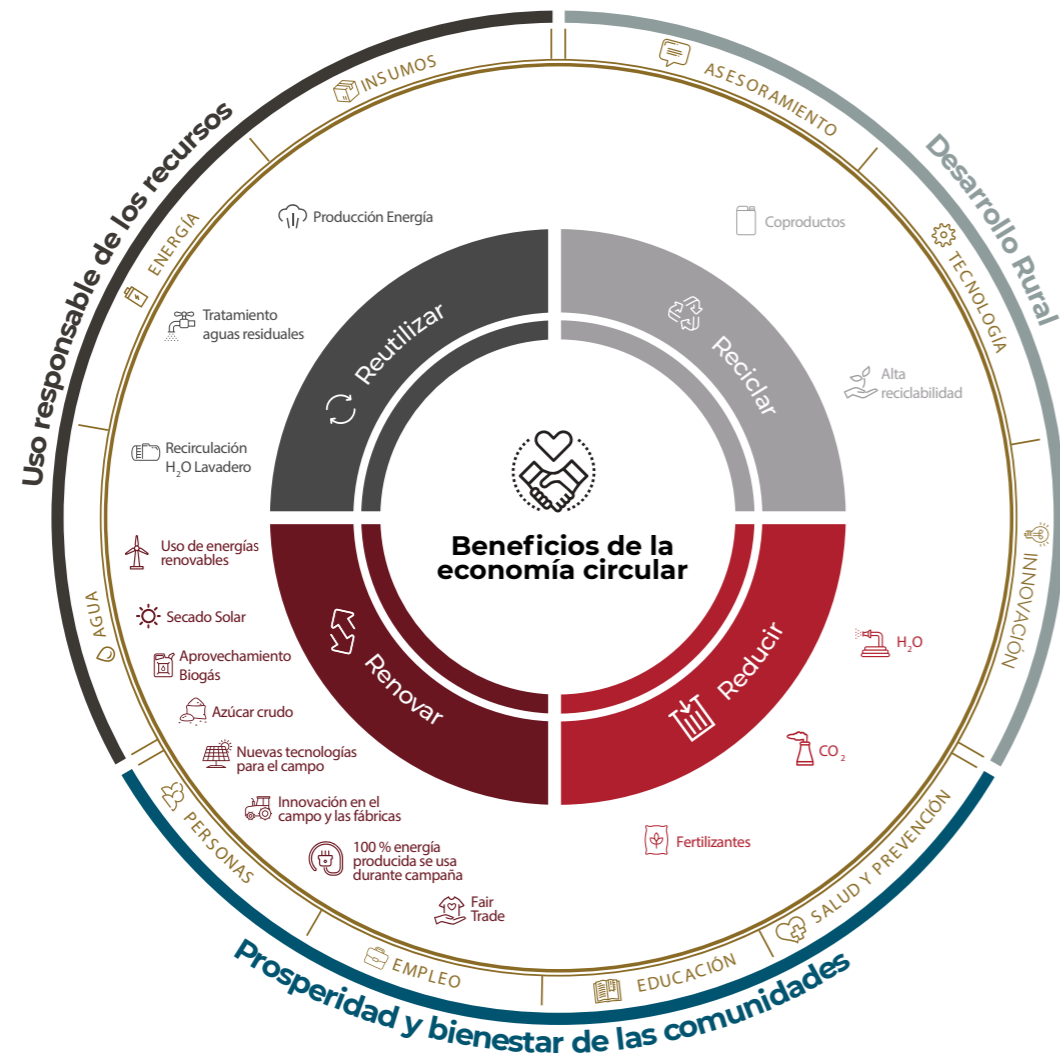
Uso responsable de los recursos

Desarrollo Rural

Prosperidad y bienestar de las comunidades

INSUMOS
ASESORAMIENTO
TECNOLOGÍA
INNOVACIÓN
SALUD Y PREVENCIÓN
EDUCACIÓN
EMPLEO
PERSONAS
AGUA
ENERGÍA

Producción Energía
Coproductos
Tratamiento aguas residuales
Alta reciclabilidad
Recirculación $H_2O$ Lavadero

Reutilizar
Reciclar
Renovar
Reducir

Beneficios de la economía circular

Uso de energías renovables
Secado Solar
Aprovechamiento Biogás
Azúcar crudo
Nuevas tecnologías para el campo
Innovación en el campo y las fábricas
100 % energía producida se usa durante campaña
Fair Trade

$H_2O$
$CO_2$
Fertilizantes